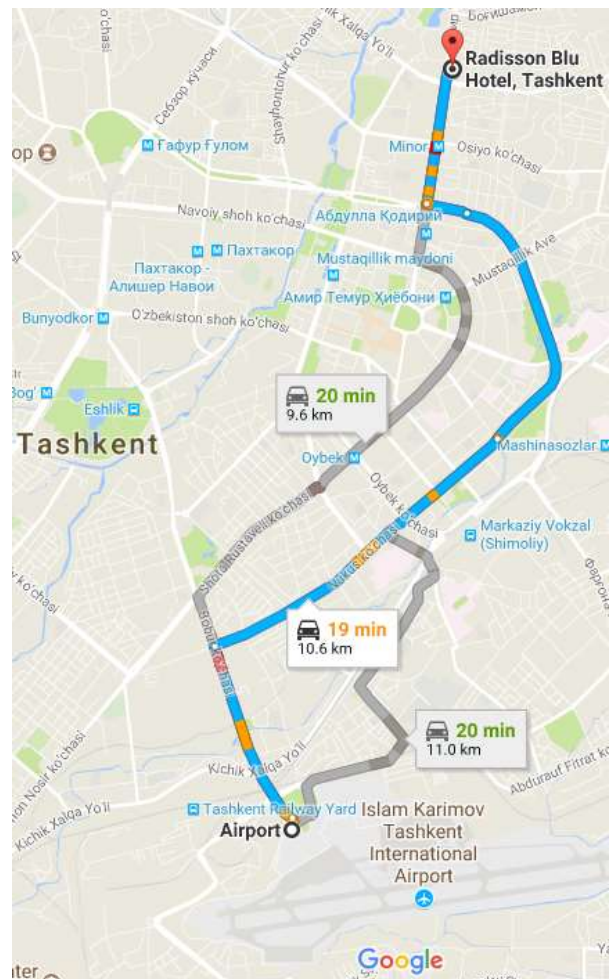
Богишамол
Kichik Xalqa Yo'li
ko'chasi
Себзор кўчаси
Shayxontohur ko'chasi
Radisson Blu Hotel, Tashkent
op
Гафур Гулом
Minor
Osiyo ko'chasi
Navoiy shoh ko'chasi
Абдулла Кодирий
Пахтакор
Mustaqillik maydoni
Mustaqillik Ave
Пахтакор - Алишер Навои
Амир Темур Хиёбони
Bunyodkor
O'zbekiston shoh ko'chasi
Bog'
Eshlik
20 min
9.6 km
Tashkent
Mashinasozlar
Oybek
Oybek ko'chasi
Markaziy Vokzal (Shimoliy)
Shota Rustaveli ko'chasi
Vatanparvar ko'chasi
ko'chasi
Bobur ko'chasi
Фарғона
19 min
10.6 km
20 min
11.0 km
Nosir ko'chasi
Kichik Xalqa Yo'li
Abdurauf Fitrat ko'
Kichik Xalqa Yo'li
Tashkent Railway Yard
Islam Karimov Tashkent International Airport
Airport
Google
ter